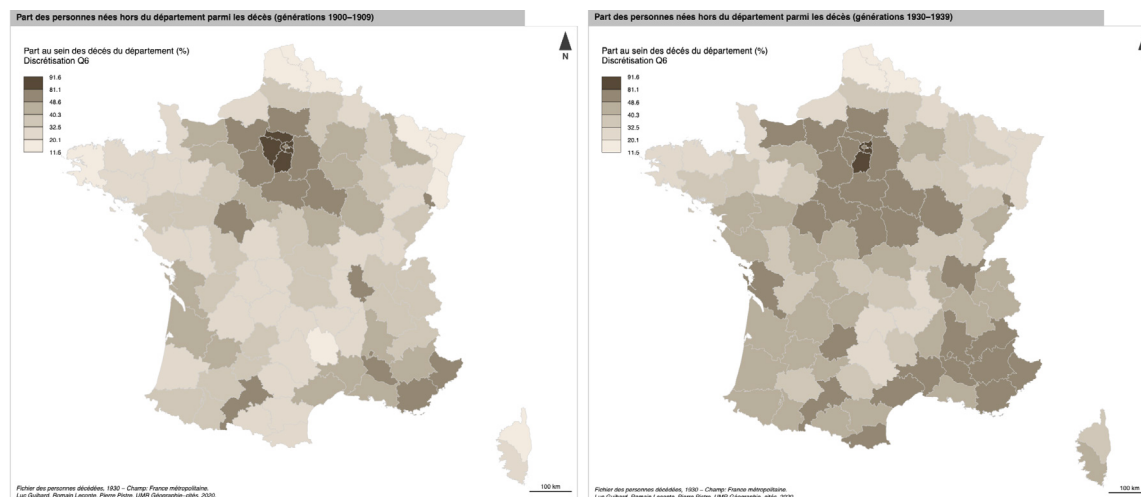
Part des personnes nées hors du département parmi les décès (générations 1900–1909)

Part au sein des décès du département (%)
Discrétisation Q6

91.6
81.1
48.6
40.3
32.5
20.1
11.6

N

100 km

Fichier des personnes décédées, 1930 – Champ: France métropolitaine.
Luc Guibard, Romain Lecomte, Pierre Pistre, UMR Géographie-cités, 2020.

Part des personnes nées hors du département parmi les décès (générations 1930–1939)

Part au sein des décès du département (%)
Discrétisation Q6

91.6
81.1
48.6
40.3
32.5
20.1
11.6

100 km

Fichier des personnes décédées, 1930 – Champ: France métropolitaine.
Luc Guibard, Romain Lecomte, Pierre Pistre, UMR Géographie-cités, 2020.